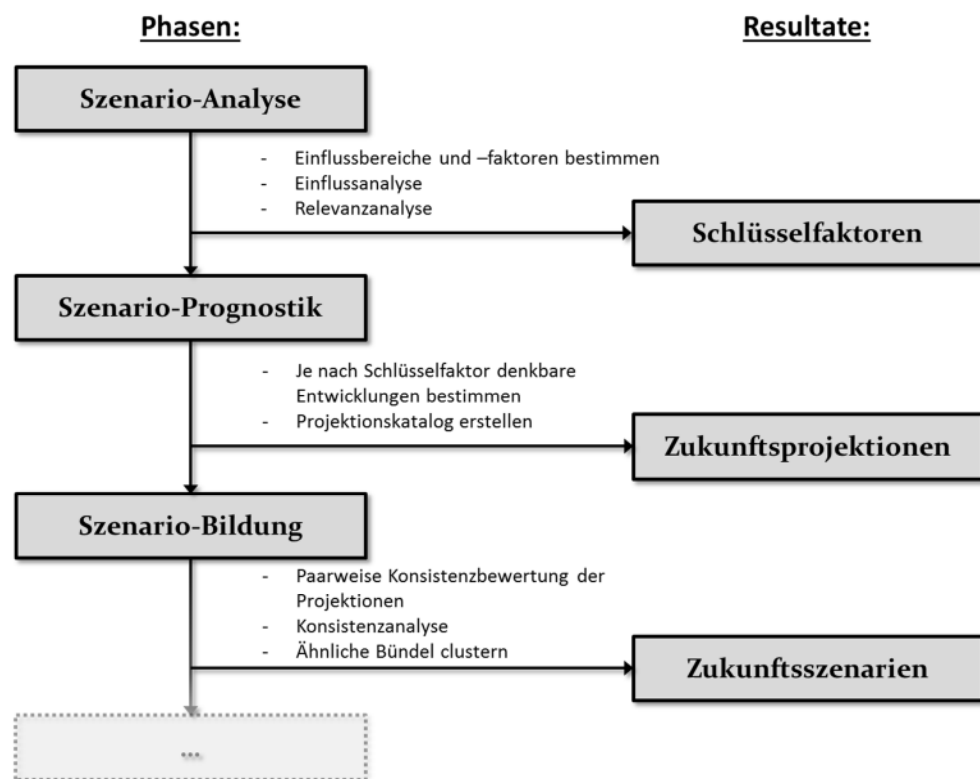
Phasen:

Resultate:

Szenario-Analyse

- Einflussbereiche und –faktoren bestimmen
- Einflussanalyse
- Relevanzanalyse

Schlüsselfaktoren

Szenario-Prognostik

- Je nach Schlüsselfaktor denkbare Entwicklungen bestimmen
- Projektionskatalog erstellen

Zukunftsprojektionen

Szenario-Bildung

- Paarweise Konsistenzbewertung der Projektionen
- Konsistenzanalyse
- Ähnliche Bündel clustern

Zukunftsszenarien

...